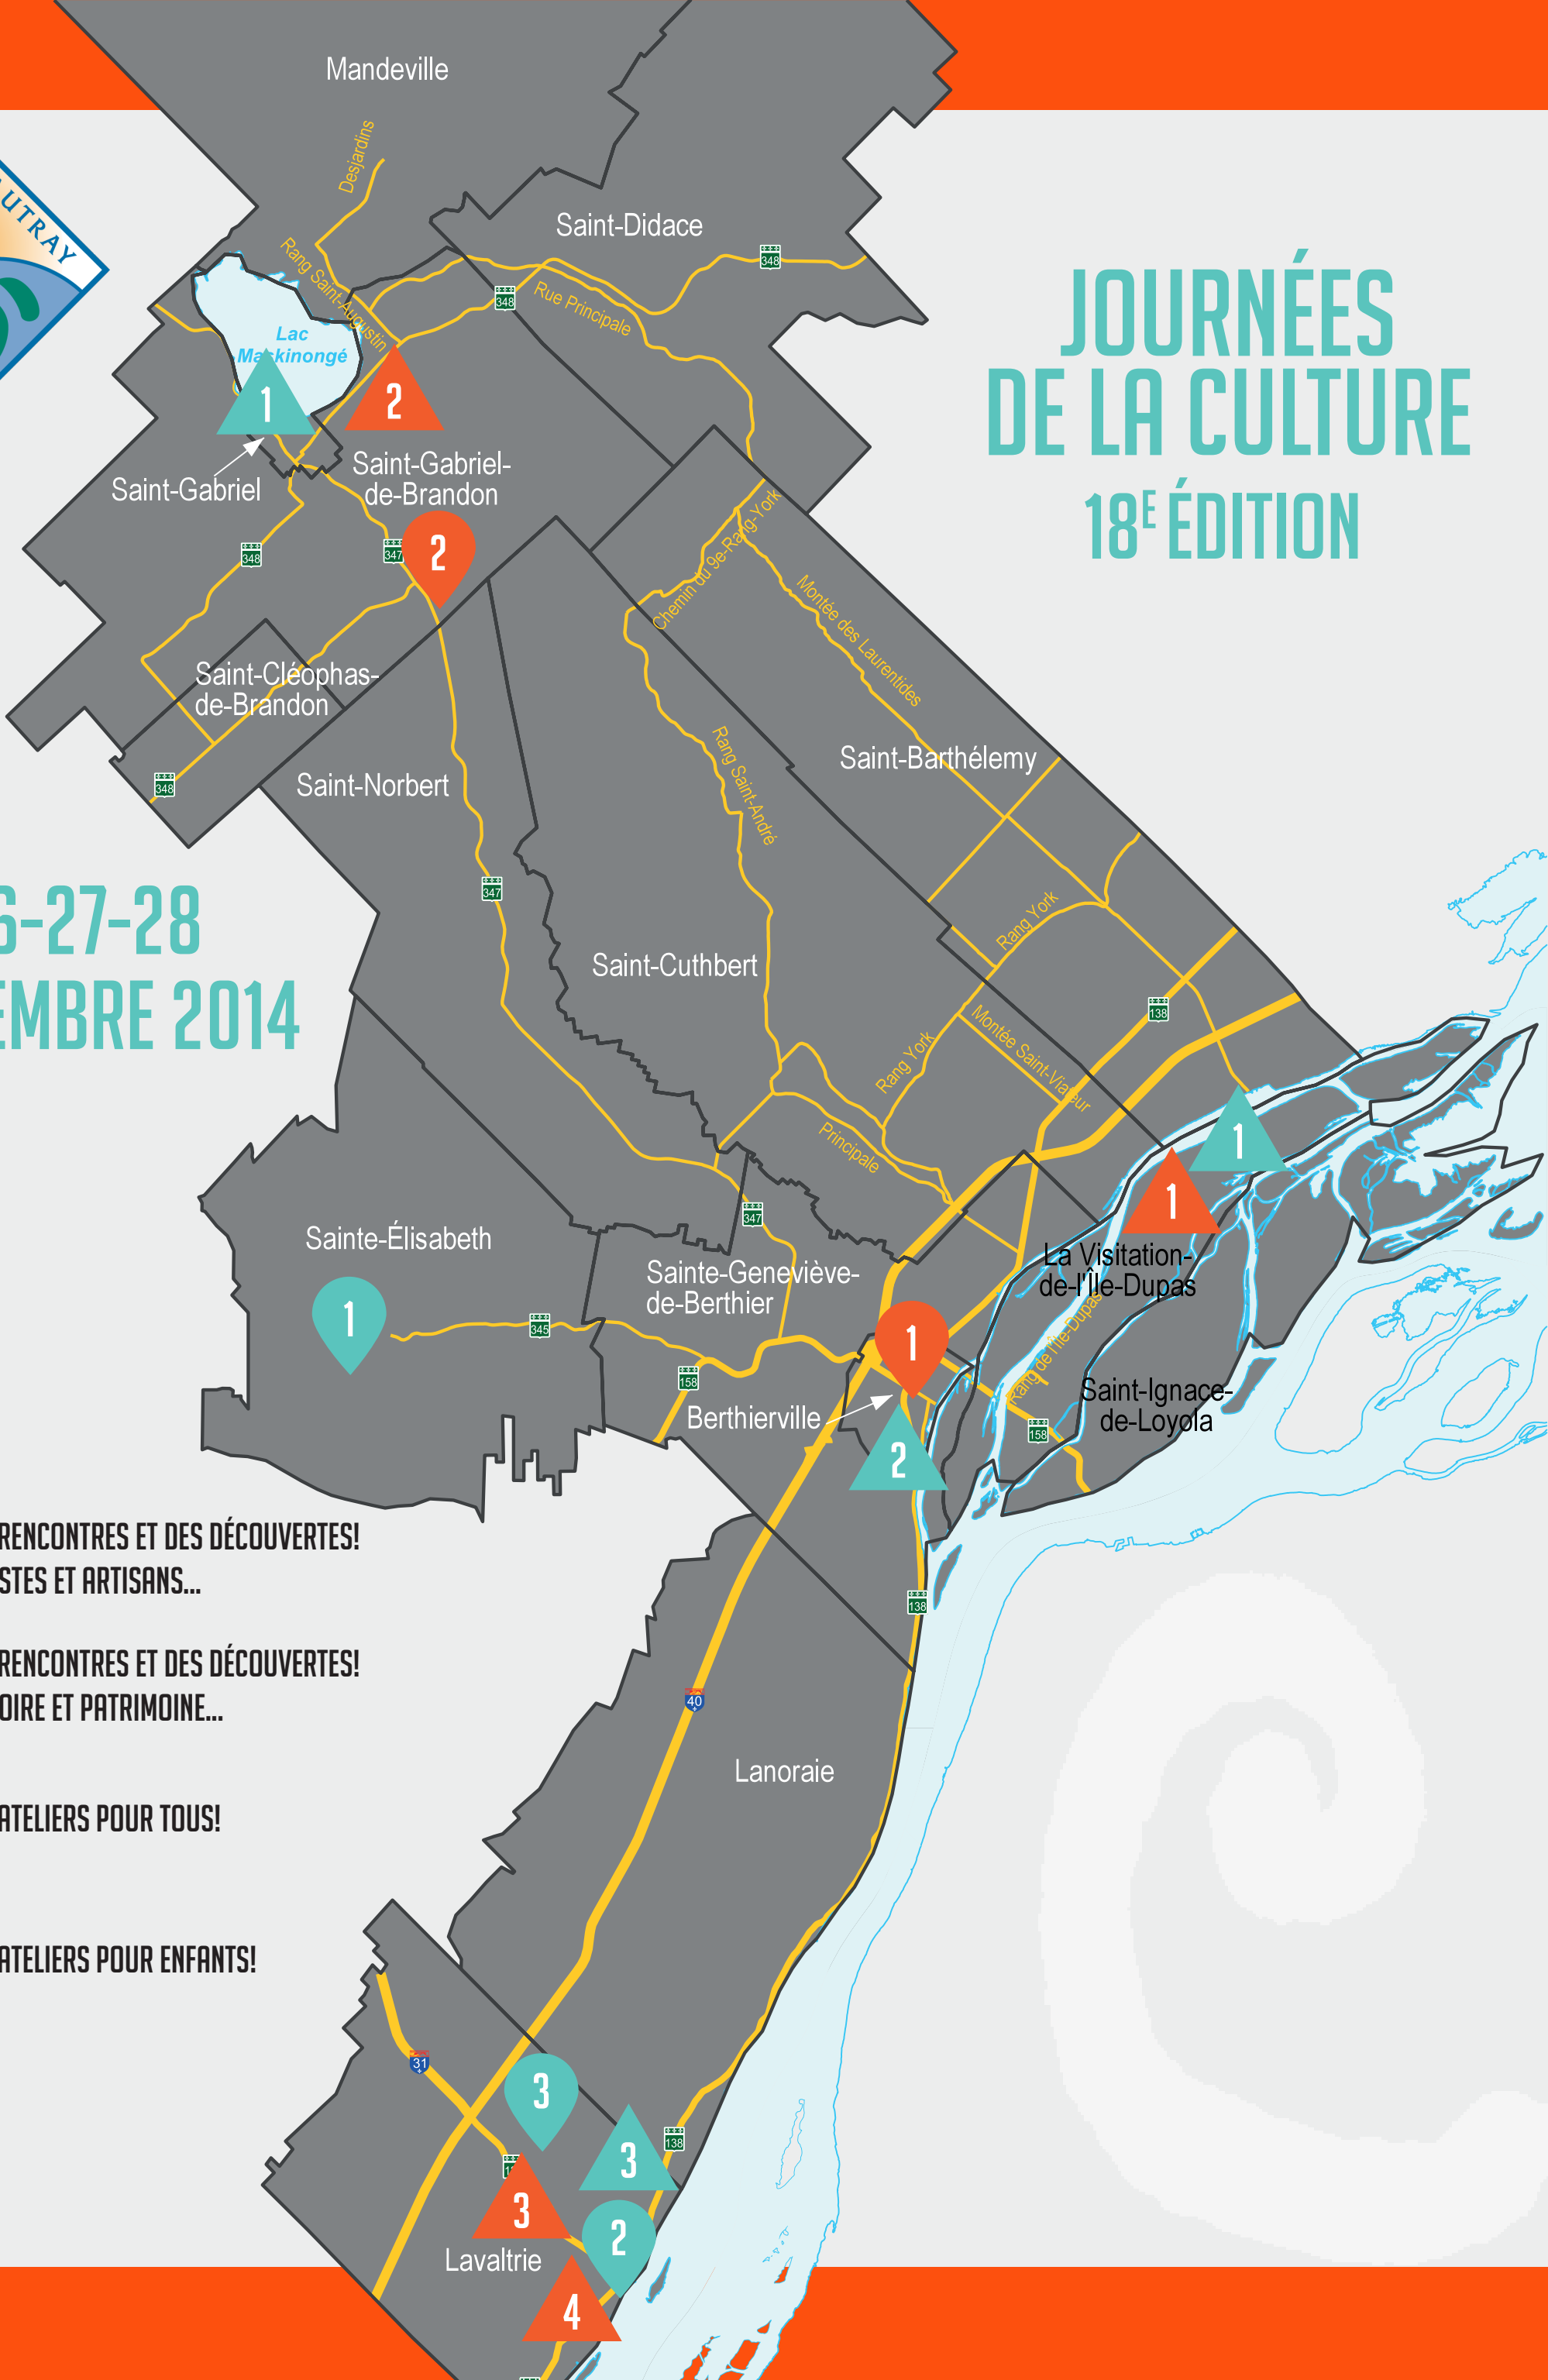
JOURNÉES DE LA CULTURE
18E ÉDITION

6-27-28
EMBRE 2014

RENCONTRES ET DES DÉCOUVERTES!
STES ET ARTISANS...

RENCONTRES ET DES DÉCOUVERTES!
OIRE ET PATRIMOINE...

ATELIERS POUR TOUS!

ATELIERS POUR ENFANTS!

UTRAY

Mandeville
Desjardins
Saint-Didace
348
Rang Saint-Augustin
348
Rue Principale
Lac Maskinongé
1
2
Saint-Gabriel
Saint-Gabriel-de-Brandon
348
347
2
Chemin du 9e-Rang-York
Montée des Laurentides
Saint-Cléophas-de-Brandon
348
Saint-Norbert
Rang Saint-André
Saint-Barthélemy
347
Saint-Cuthbert
Rang York
138
Rang York
Montée Saint-Viateur
1
Principale
1
347
Sainte-Élisabeth
La Visitation-de-l'Île-Dupas
Rang de l'Île-Dupas
1
345
Sainte-Geneviève-de-Berthier
1
158
Berthierville
Saint-Ignace-de-Loyola
2
158
138
40
Lanoraie
31
3
3
3
2
Lavaltrie
4